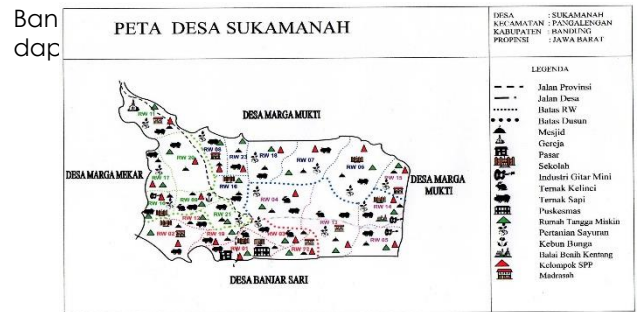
Ban
dap

PETA DESA SUKAMANAH

DESA : SUKAMANAH
KECAMATAN : PANGALENGAN
KABUPATEN : BANDUNG
PROPINSI : JAWA BARAT

LEGENDA

Jalan Provinsi
Jalan Desa
Batas RW
Batas Dusun
Mesjid
Gereja
Pasar
Sekolah
Industri Gitar Mini
Ternak Kelinci
Ternak Sapi
Puskesmas
Rumah Tangga Miskin
Pertanian Sayuran
Kebun Bunga
Balai Benih Kentang
Kelompok SPP
Madrasah

DESA MARGA MUKTI

DESA MARGA MEKAR

DESA MARGA MUKTI

DESA BANJAR SARI

RW 11
RW 08
RW 23
RW 18
RW 07
RW 09
RW 15
RW 20
RW 17
RW 16
RW 14
RW 04
RW 21
RW 02
RW 19
RW 01
RW 03
RW 13
RW 05
RW 06